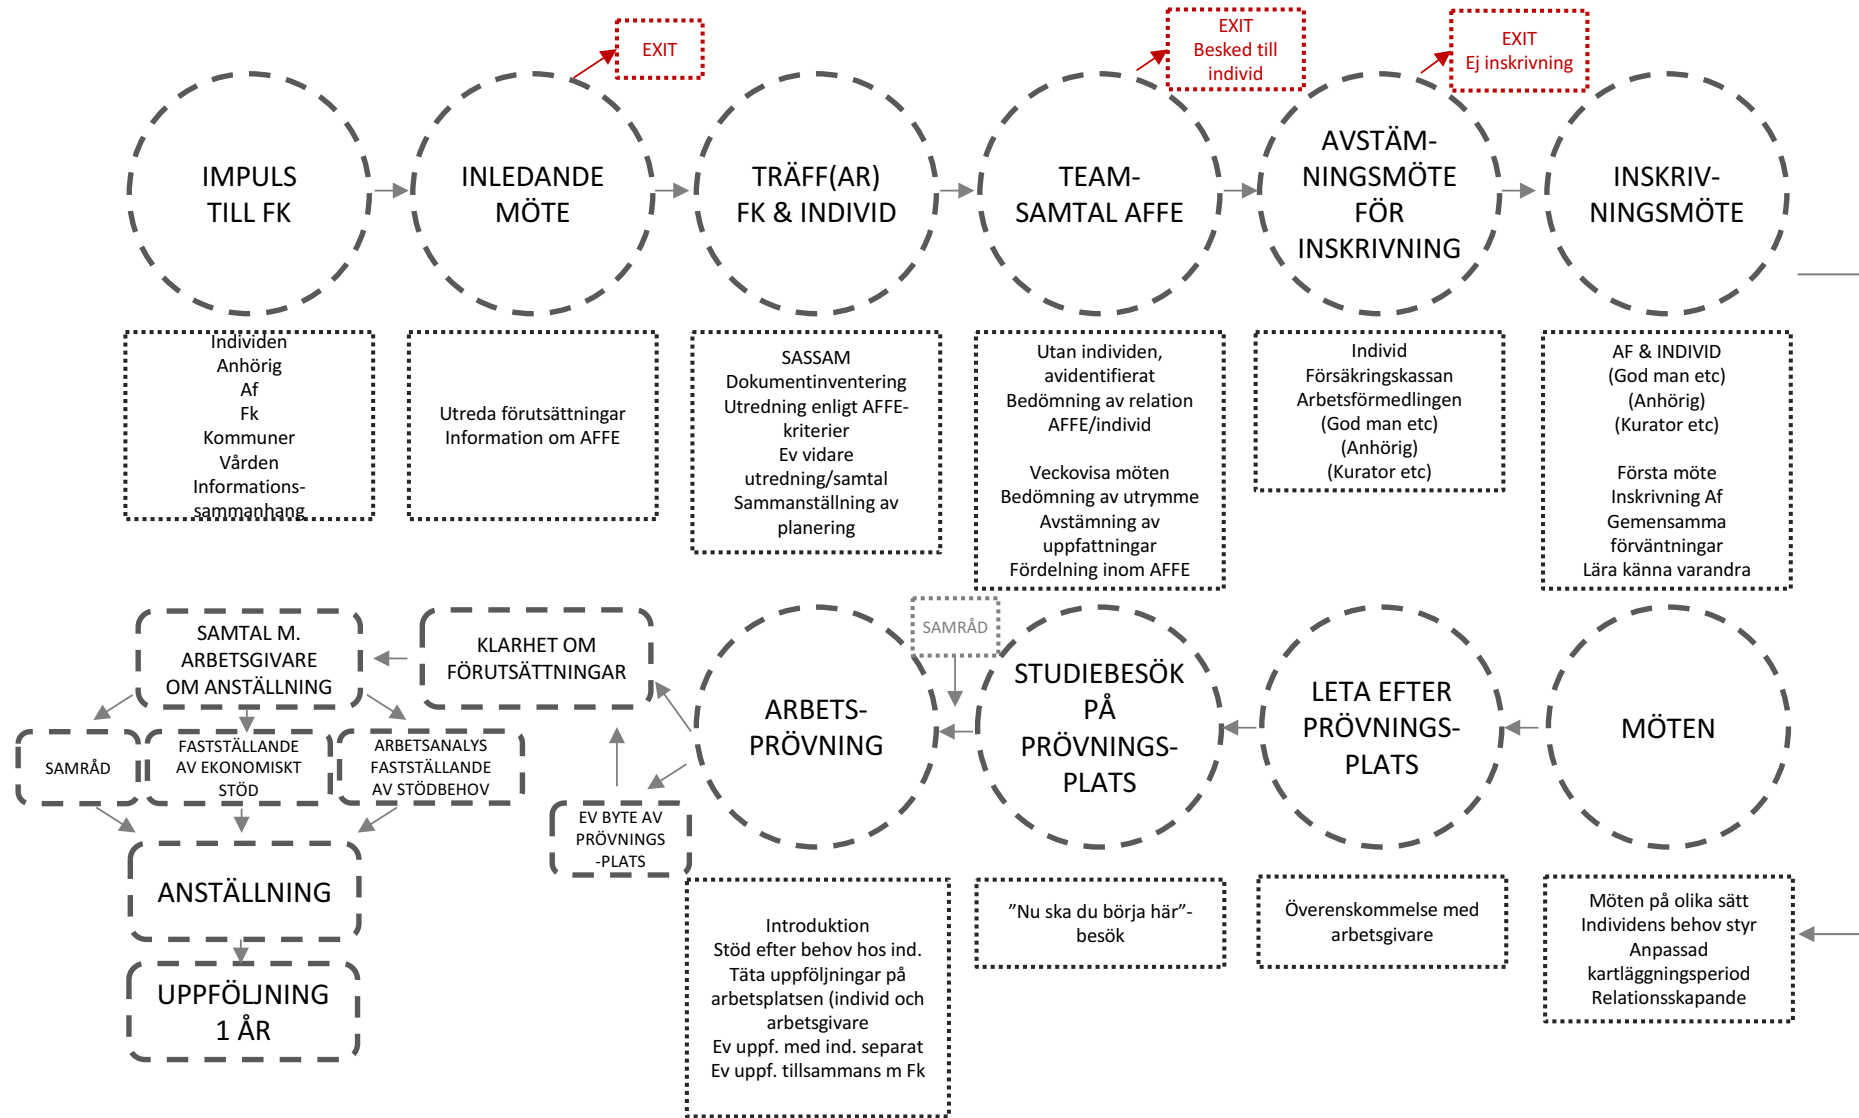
EXIT

EXIT
Besked till individ

EXIT
Ej inskrivning

IMPULS TILL FK

INLEDANDE MÖTE

TRÄFF(AR) FK & INDIVID

TEAM-SAMTAL AFFE

AVSTÄM-NINGSMÖTE FÖR INSKRIVNING

INSKRIV-NINGSMÖTE

Individen
Anhörig
Af
Fk
Kommuner
Vården
Informations-sammanhang

Utreda förutsättningar
Information om AFFE

SASSAM
Dokumentinventering
Utredning enligt AFFE-kriterier
Ev vidare utredning/samtal
Sammanställning av planering

Utan individen, avidentifierat
Bedömning av relation AFFE/individ

Veckovisa möten
Bedömning av utrymme
Avstämning av uppfattningar
Fördelning inom AFFE

Individ
Försäkringskassan
Arbetsförmedlingen
(God man etc)
(Anhörig)
(Kurator etc)

AF & INDIVID
(God man etc)
(Anhörig)
(Kurator etc)

Första möte
Inskrivning Af
Gemensamma förväntningar
Lära känna varandra

SAMTAL M. ARBETSGIVARE OM ANSTÄLLNING

KLARHET OM FÖRUTSÄTTNINGAR

SAMRÅD

SAMRÅD

FASTSTÄLLANDE AV EKONOMISKT STÖD

ARBETSANALYS FASTSTÄLLANDE AV STÖDBEHOV

ARBETS-PRÖVNING

STUDIEBESÖK PÅ PRÖVNINGS-PLATS

LETA EFTER PRÖVNINGS-PLATS

MÖTEN

EV BYTE AV PRÖVNINGS -PLATS

ANSTÄLLNING

UPPFÖLJNING 1 ÅR

Introduktion
Stöd efter behov hos ind.
Täta uppföljningar på arbetsplatsen (individ och arbetsgivare
Ev uppf. med ind. separat
Ev uppf. tillsammans m Fk

”Nu ska du börja här”-besök

Överenskommelse med arbetsgivare

Möten på olika sätt
Individens behov styr
Anpassad kartläggningsperiod
Relationsskapande